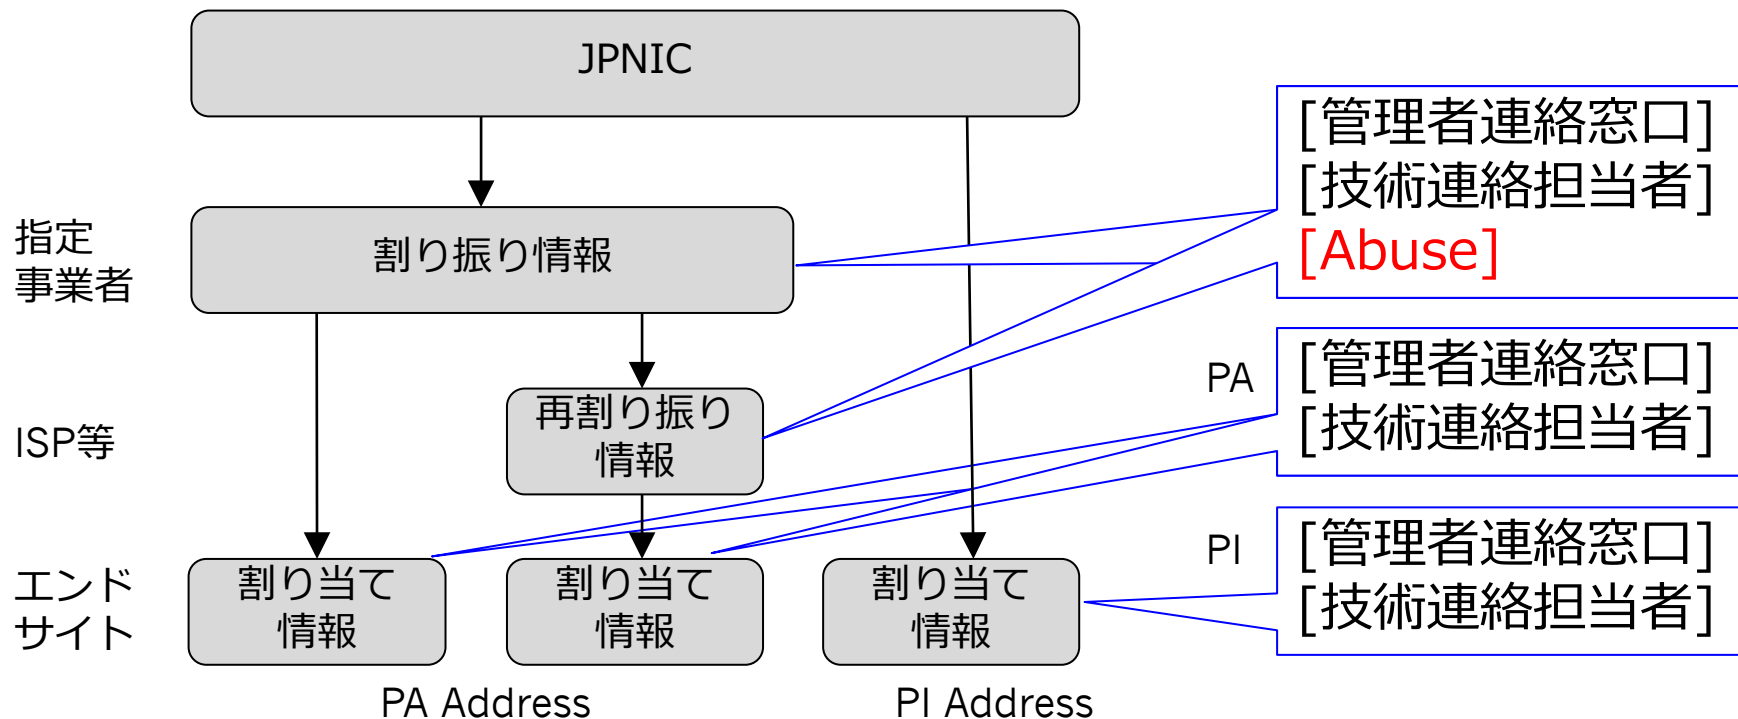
JPNIC

指定
事業者

割り振り情報

[管理者連絡窓口]
[技術連絡担当者]
[Abuse]

ISP等

再割り振り
情報

PA

[管理者連絡窓口]
[技術連絡担当者]

エンド
サイト

割り当て
情報

割り当て
情報

割り当て
情報

PI

[管理者連絡窓口]
[技術連絡担当者]

PA Address

PI Address